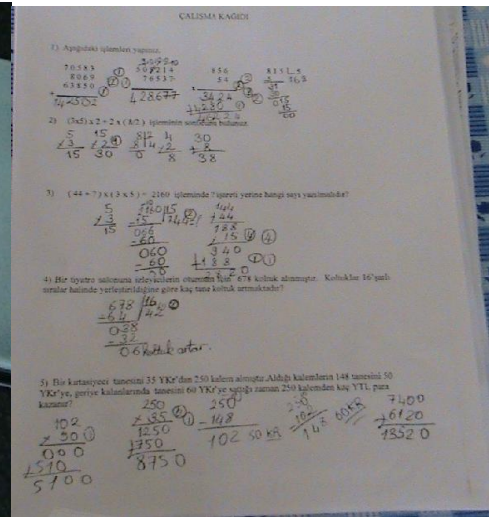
ÇALIŞMA KAĞIDI

1) Aşağıdaki işlemleri yapınız.

$70583$ $+8069$ $+63850$ $142502$

$392214$ $-76537$ $428677$

$856$ $\times 34$ $3424$ $+2568$ $29104$

$8111$ $|$ $45$ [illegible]

2) $(3\times5)\times2+2\times(8/2)$ işleminin sonucunu bulunuz.

$5$ $\times3$ $15$ $15$ $\times2$ $30$ $8$ $|2$ $4$ $\times2$ $8$ $30$ $+8$ $38$

3) $(44+?)\times(3\times5)=2160$ işleminde ? işareti yerine hangi sayı yazılmalıdır?

$5$ $\times3$ $15$ $2160$ $|15$ $144$ $-15$ $066$ $-60$ $060$ $-60$ $00$ $144$ $-44$ $100$

4) Bir tiyatro salonuna televizyonların otumaları için 678 koltuk alınmıştır. Koltuklar 16'şarlı sıralar halinde yerleştirildiğine göre kaç tane koltuk artmaktadır?

$678$ $|16$ $-64$ $42$ $038$ $-32$ $06$ koltuk artar.

5) Bir kırtasiyeci tanesini 35 YKr'den 250 kalem almıştır. Aldığı kalemlerin 148 tanesini 50 YKr'ye, geriye kalanlarında tanesini 60 YKr'ye satığı zaman 250 kalemden kaç YTL para kazanır?

$102$ $\times50$ $000$ $+510$ $5100$

$250$ $\times35$ $1250$ $+750$ $8750$

$250$ $-148$ $102$ 50 Kr

$148$ 60 Kr

$7400$ $+6120$ $13520$